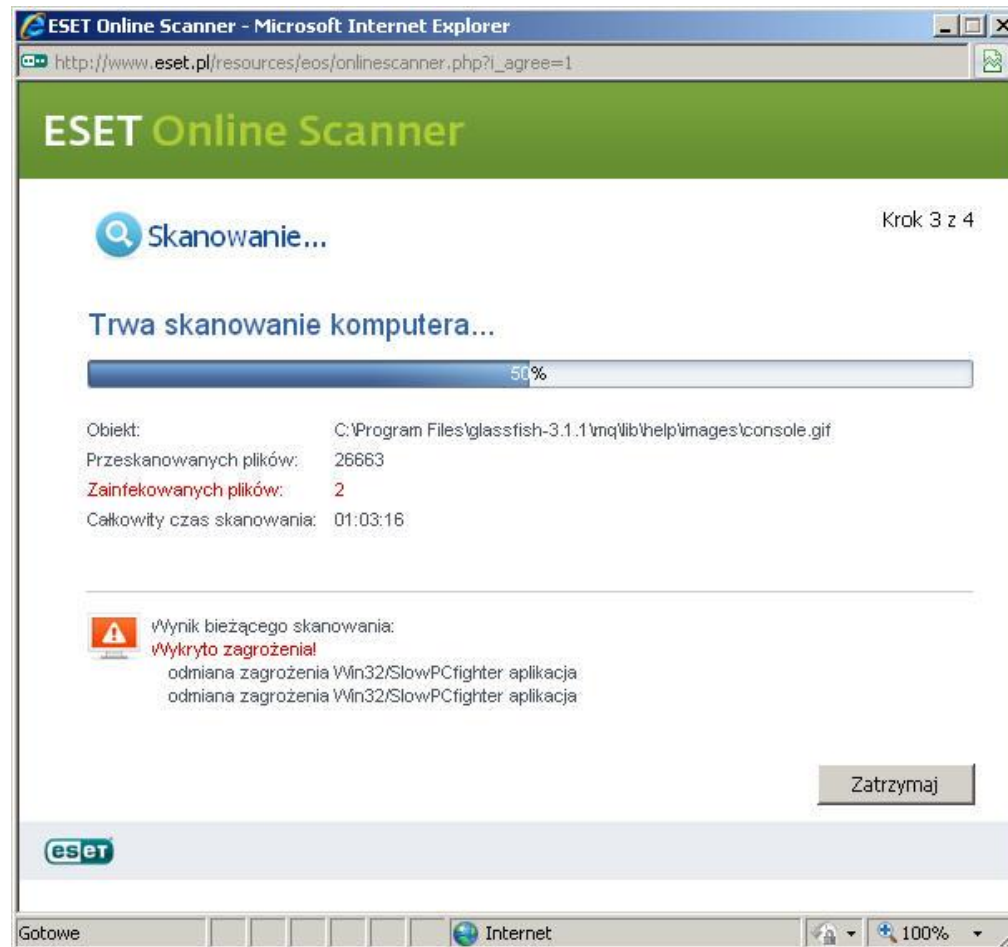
ESET Online Scanner - Microsoft Internet Explorer

http://www.eset.pl/resources/eos/onlinescanner.php?i_agree=1

ESET Online Scanner

Skanowanie...

Krok 3 z 4

Trwa skanowanie komputera...

50%

Obiekt: C:\Program Files\glassfish-3.1.1\mq\lib\help\images\console.gif
Przeskanowanych plików: 26663
Zainfekowanych plików: 2
Całkowity czas skanowania: 01:03:16

Wynik bieżącego skanowania:
Wykryto zagrożenia!
odmiana zagrożenia Win32/SlowPCfighter aplikacja
odmiana zagrożenia Win32/SlowPCfighter aplikacja

Zatrzymaj

eset

Gotowe

Internet

100%